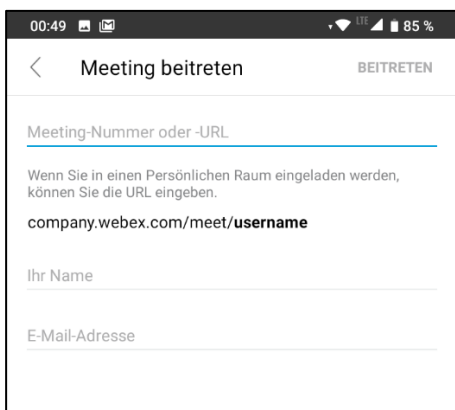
00:49 LTE 85 %

Meeting beitreten BEITRETEN

Meeting-Nummer oder -URL

Wenn Sie in einen Persönlichen Raum eingeladen werden, können Sie die URL eingeben.

company.webex.com/meet/**username**

Ihr Name

E-Mail-Adresse